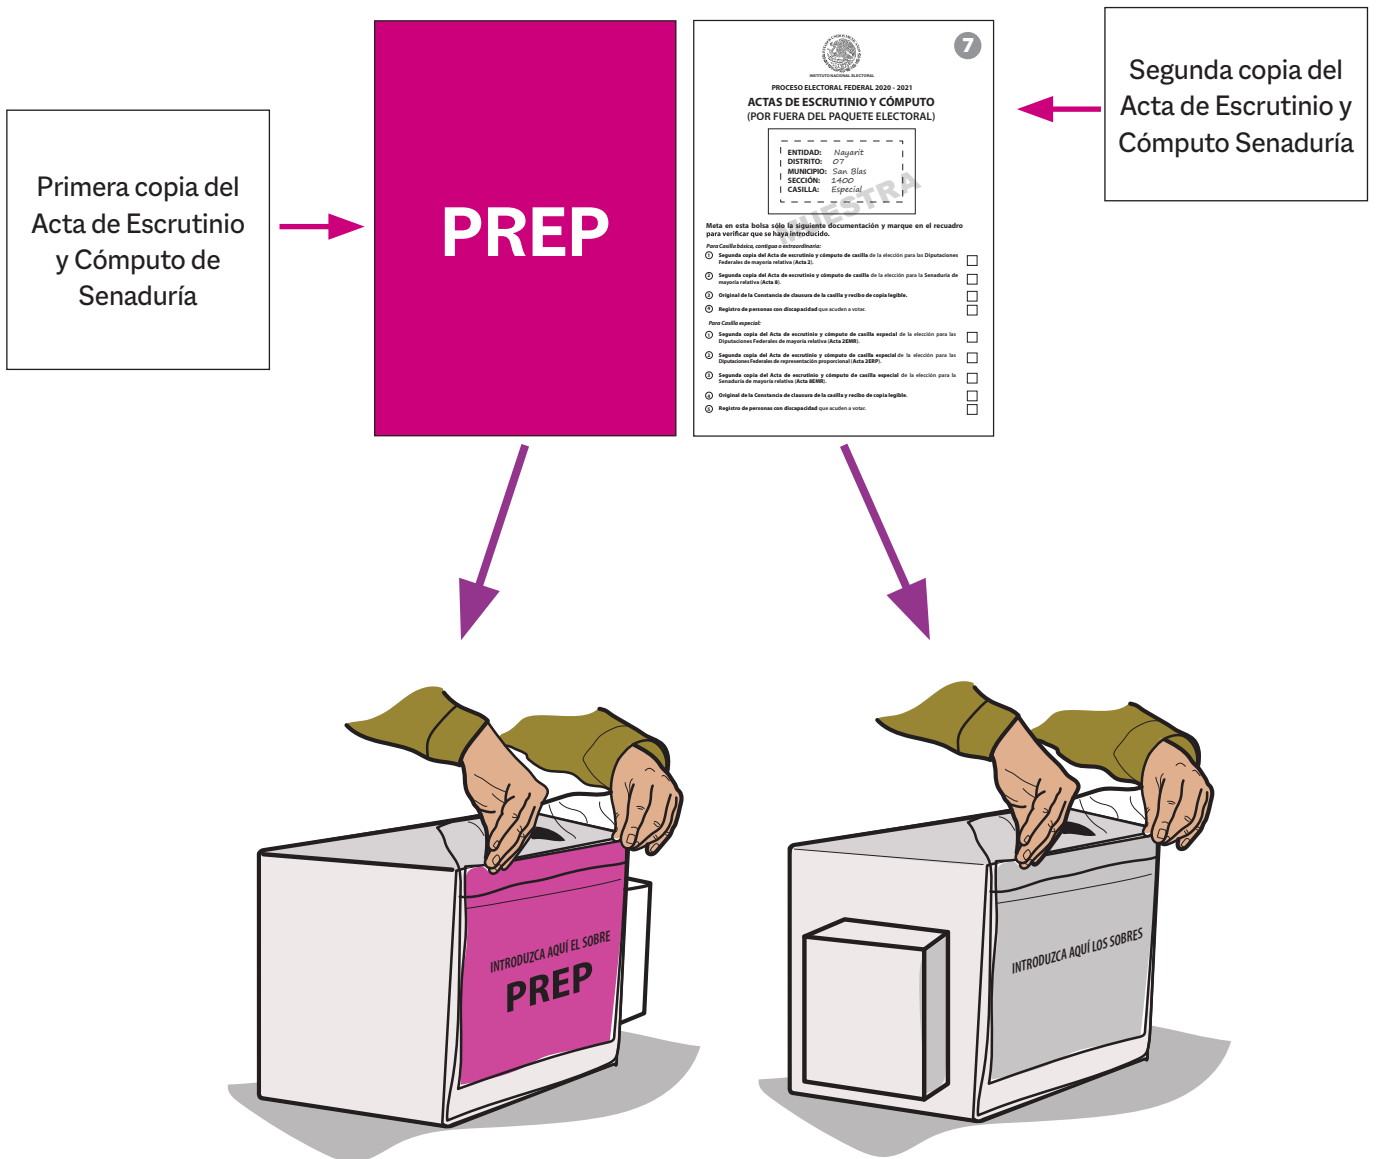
Primera copia del Acta de Escrutinio y Cómputo de Senaduría

PREP

7

INSTITUTO NACIONAL ELECTORAL

PROCESO ELECTORAL FEDERAL 2020 - 2021

ACTAS DE ESCRUTINIO Y CÓMPUTO
(POR FUERA DEL PAQUETE ELECTORAL)

ENTIDAD: Nayarit
DISTRITO: 07
MUNICIPIO: San Blas
SECCIÓN: 1400
CASILLA: Especial

MUESTRA

Meta en esta bolsa sólo la siguiente documentación y marque en el recuadro para verificar que se haya introducido.

Para Casilla básica, contigua o extraordinaria:

1 Segunda copia del Acta de escrutinio y cómputo de casilla de la elección para las Diputaciones Federales de mayoría relativa (Acta 2).

2 Segunda copia del Acta de escrutinio y cómputo de casilla de la elección para la Senaduría de mayoría relativa (Acta 8).

3 Original de la Constancia de clausura de la casilla y recibo de copia legible.

4 Registro de personas con discapacidad que acuden a votar.

Para Casilla especial:

1 Segunda copia del Acta de escrutinio y cómputo de casilla especial de la elección para las Diputaciones Federales de mayoría relativa (Acta 2EMR).

2 Segunda copia del Acta de escrutinio y cómputo de casilla especial de la elección para las Diputaciones Federales de representación proporcional (Acta 2ERP).

3 Segunda copia del Acta de escrutinio y cómputo de casilla especial de la elección para la Senaduría de mayoría relativa (Acta 8EMR).

4 Original de la Constancia de clausura de la casilla y recibo de copia legible.

5 Registro de personas con discapacidad que acuden a votar.

Segunda copia del Acta de Escrutinio y Cómputo Senaduría

INTRODUZCA AQUÍ EL SOBRE
PREP

INTRODUZCA AQUÍ LOS SOBRES